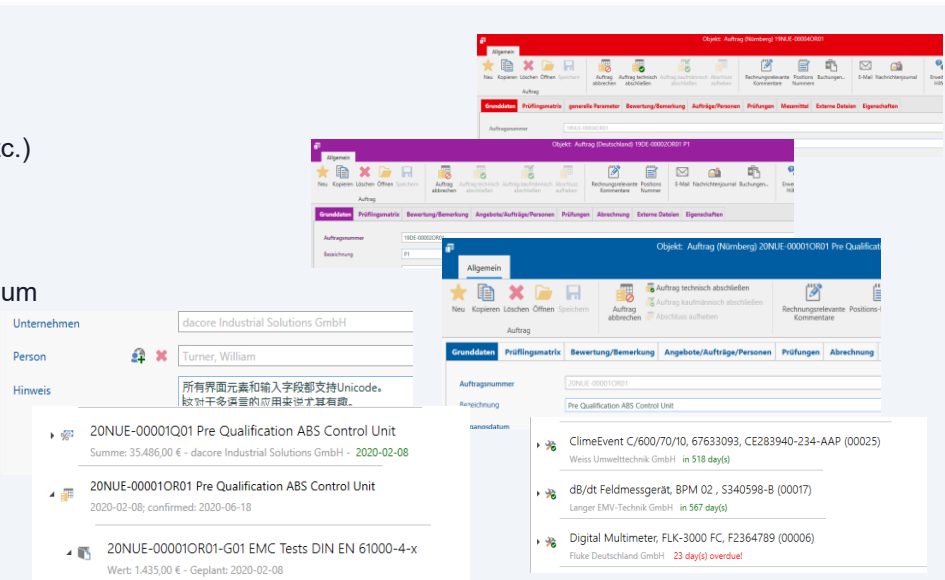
c.)

um

Objekt: Auftrag (Nürnberg) 19NUE-00004OR01

Allgemein

Neu Kopieren Löschen Öffnen Speichern

Auftrag abbrechen Auftrag technisch abschließen Auftrag kaufmännisch abschließen Abschluss aufheben

Auftrag

Rechnungsrelevante Kommentare Positions Nummern Buchungen...

E-Mail Nachrichtenjournal

Grunddaten Prüflingsmatrix generelle Parameter Bewertung/Bemerkung Aufträge/Personen Prüfungen Messmittel Externe Dateien Eigenschaften

Auftragsnummer 19NUE-00004OR01

Objekt: Auftrag (Deutschland) 19DE-00002OR01 P1

Allgemein

Neu Kopieren Löschen Öffnen Speichern

Auftrag abbrechen Auftrag technisch abschließen Auftrag kaufmännisch abschließen Abschluss aufheben

Auftrag

Rechnungsrelevante Kommentare Positions Nummer

E-Mail Nachrichtenjournal Buchungen...

Grunddaten Prüflingsmatrix Bewertung/Bemerkung Angebote/Aufträge/Personen Prüfungen Abrechnung Externe Dateien Eigenschaften

Auftragsnummer 19DE-00002OR01

Bezeichnung P1

Objekt: Auftrag (Nürnberg) 20NUE-00001OR01 Pre Qualification

Allgemein

Neu Kopieren Löschen Öffnen Speichern

Auftrag abbrechen

Auftrag technisch abschließen

Auftrag kaufmännisch abschließen

Abschluss aufheben

Auftrag

Rechnungsrelevante Kommentare

Positions-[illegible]

Grunddaten Prüflingsmatrix Bewertung/Bemerkung Angebote/Aufträge/Personen Prüfungen Abrechnung

Auftragsnummer 20NUE-00001OR01

Bezeichnung Pre Qualification ABS Control Unit

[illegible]gangsdatum

Unternehmen dacore Industrial Solutions GmbH

Person Turner, William

Hinweis 所有界面元素和输入字段都支持Unicode。
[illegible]

20NUE-00001Q01 Pre Qualification ABS Control Unit
Summe: 35.486,00 € - dacore Industrial Solutions GmbH - 2020-02-08

20NUE-00001OR01 Pre Qualification ABS Control Unit
2020-02-08; confirmed: 2020-06-18

20NUE-00001OR01-G01 EMC Tests DIN EN 61000-4-x
Wert: 1.435,00 € - Geplant: 2020-02-08

ClimeEvent C/600/70/10, 67633093, CE283940-234-AAP (00025)
Weiss Umwelttechnik GmbH in 518 day(s)

dB/dt Feldmessgerät, BPM 02 , S340598-B (00017)
Langer EMV-Technik GmbH in 567 day(s)

Digital Multimeter, FLK-3000 FC, F2364789 (00006)
Fluke Deutschland GmbH 23 day(s) overdue!